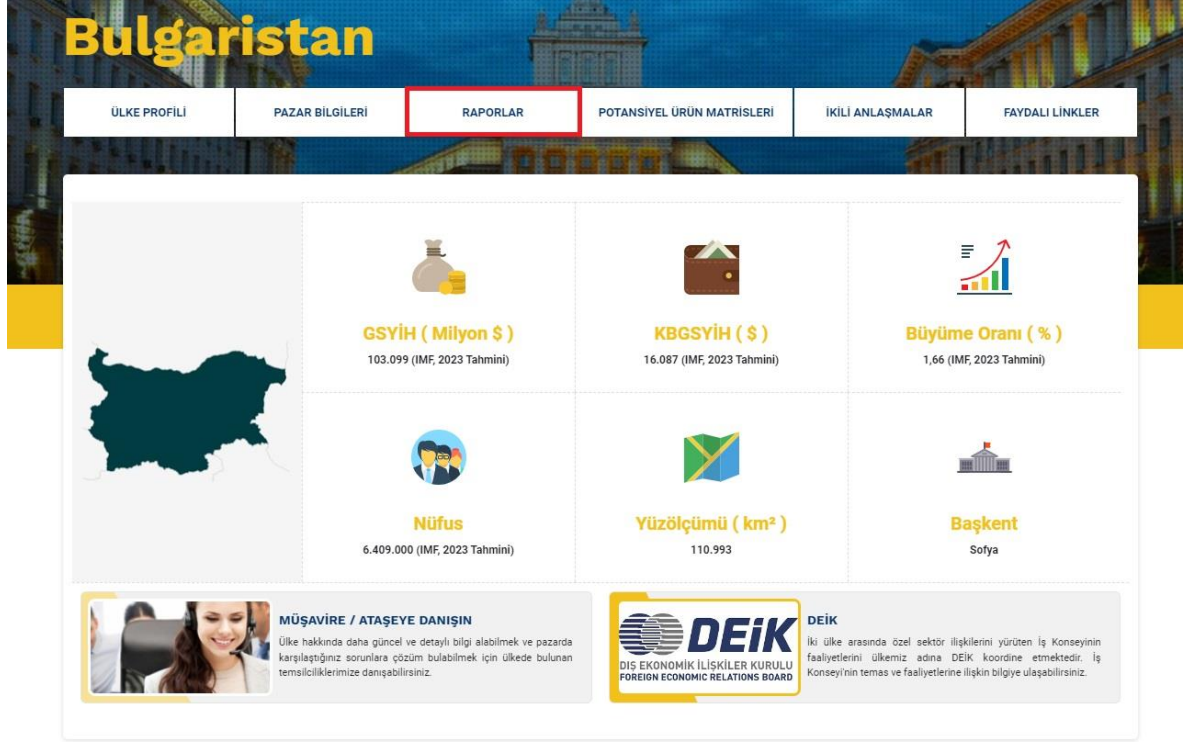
Bulgaristan

ÜLKE PROFİLİ | PAZAR BİLGİLERİ | RAPORLAR | POTANSİYEL ÜRÜN MATRİSLERİ | İKİLİ ANLAŞMALAR | FAYDALI LİNKLER

GSYİH ( Milyon $ )
103.099 (IMF, 2023 Tahmini)

KBGSYİH ( $ )
16.087 (IMF, 2023 Tahmini)

Büyüme Oranı ( % )
1,66 (IMF, 2023 Tahmini)

Nüfus
6.409.000 (IMF, 2023 Tahmini)

Yüzölçümü ( km² )
110.993

Başkent
Sofya

MÜŞAVİRE / ATAŞEYE DANIŞIN
Ülke hakkında daha güncel ve detaylı bilgi alabilmek ve pazarda karşılaştığınız sorunlara çözüm bulabilmek için ülkede bulunan temsilciliklerimize danışabilirsiniz.

DEİK
DIŞ EKONOMİK İLİŞKİLER KURULU
FOREIGN ECONOMIC RELATIONS BOARD

DEİK
İki ülke arasında özel sektör ilişkilerini yürüten İş Konseyinin faaliyetlerini ülkemiz adına DEİK koordine etmektedir. İş Konseyi'nin temas ve faaliyetlerine ilişkin bilgiye ulaşabilirsiniz.